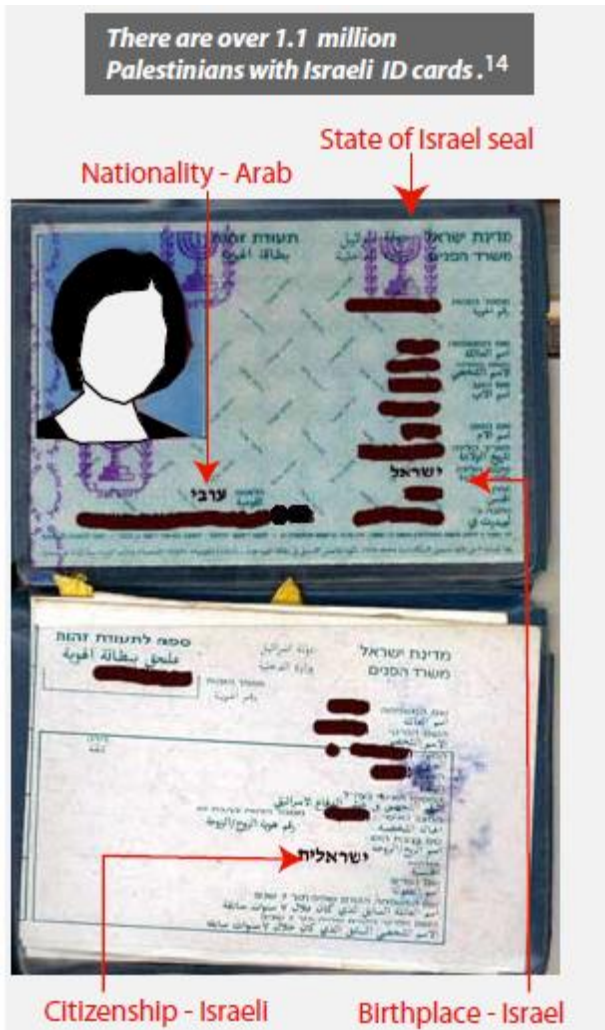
There are over 1.1 million Palestinians with Israeli ID cards.$^{14}$

State of Israel seal

Nationality - Arab

תעודת זהות
بطاقة الهوية

מדינת ישראל
משרד הפנים

ערבי

ישראל

ספח לתעודת זהות
ملحق بطاقة الهوية

מדינת ישראל
משרד הפנים

ישראלית

Citizenship - Israeli

Birthplace - Israel